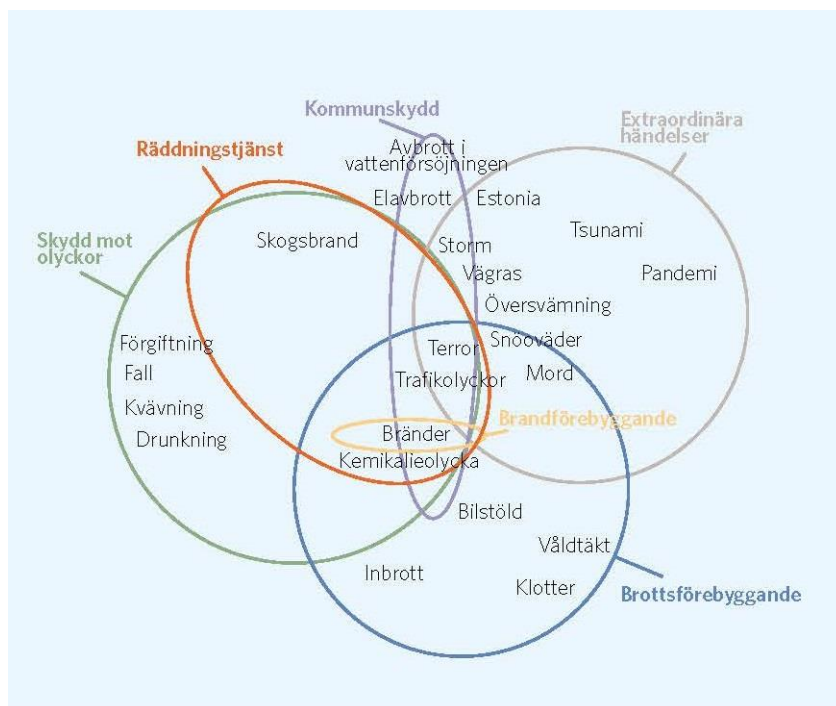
Kommunskydd

Extraordinära händelser

Räddningstjänst

Avbrott i vattenförsöjningen

Elavbrott

Estonia

Skydd mot olyckor

Skogsbrand

Storm

Tsunami

Vägras

Pandemi

Översvämning

Förgiftning

Snöoväder

Terror

Fall

Trafikolyckor

Mord

Kvävning

Brandförebyggande

Drunkning

Bränder

Kemikalieolycka

Bilstöld

Våldtäkt

Inbrott

Klotter

Brottsförebyggande